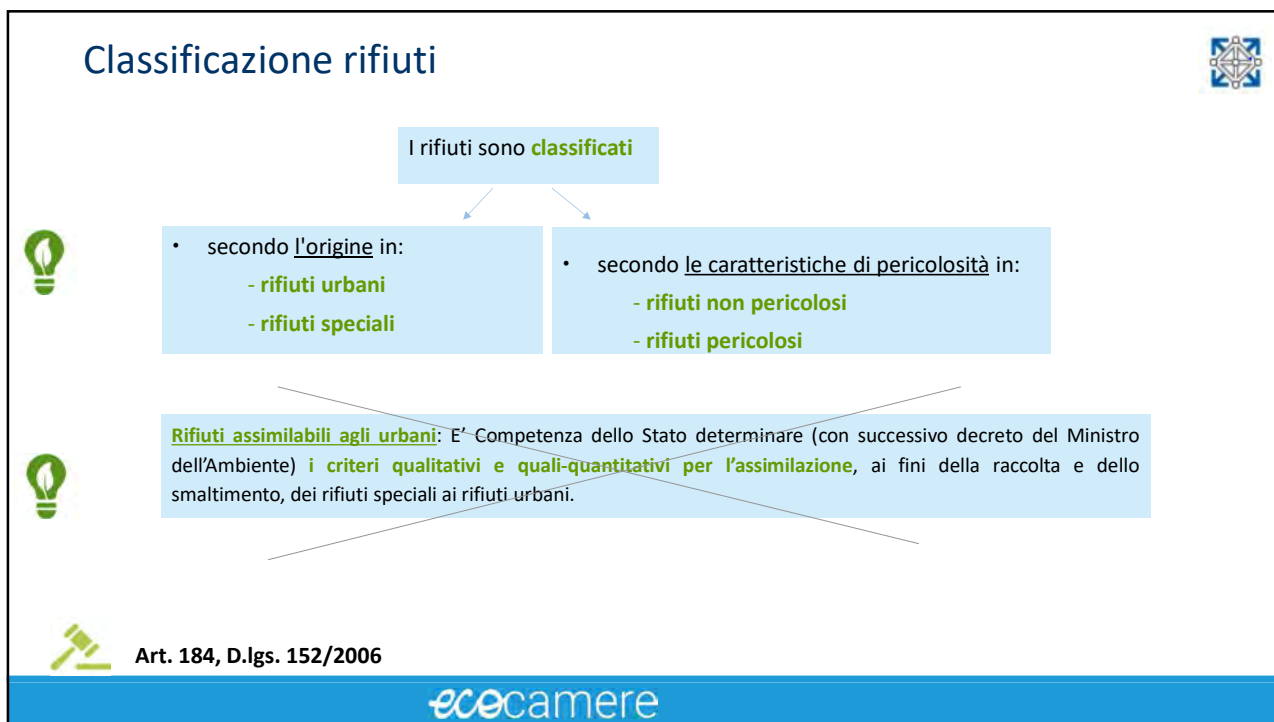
Classificazione rifiuti

I rifiuti sono classificati

- secondo l'origine in:
 - rifiuti urbani
 - rifiuti speciali

- secondo le caratteristiche di pericolosità in:
 - rifiuti non pericolosi
 - rifiuti pericolosi

Rifiuti assimilabili agli urbani: E' Competenza dello Stato determinare (con successivo decreto del Ministro dell'Ambiente) i criteri qualitativi e quali-quantitativi per l'assimilazione, ai fini della raccolta e dello smaltimento, dei rifiuti speciali ai rifiuti urbani.

Art. 184, D.lgs. 152/2006

ecocamere